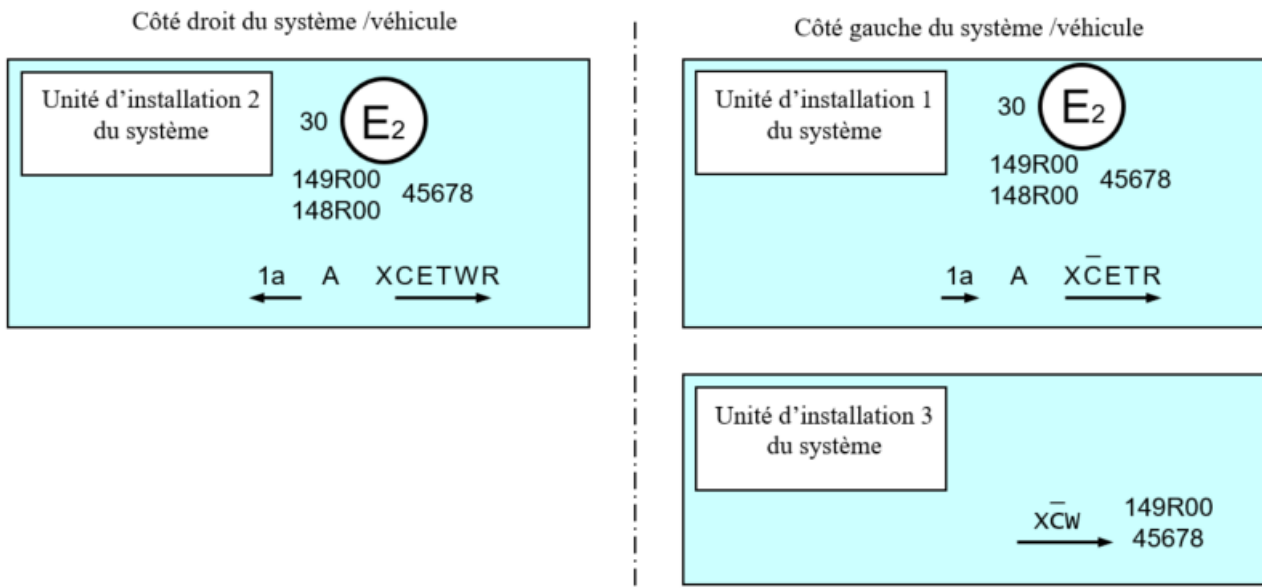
Côté droit du système /véhicule

Unité d'installation 2 du système

30 $E_2$

149R00
148R00
45678

1a A XCETWR

Côté gauche du système /véhicule

Unité d'installation 1 du système

30 $E_2$

149R00
148R00
45678

1a A X$\bar{C}$ETR

Unité d'installation 3 du système

X$\bar{C}$W 149R00
45678